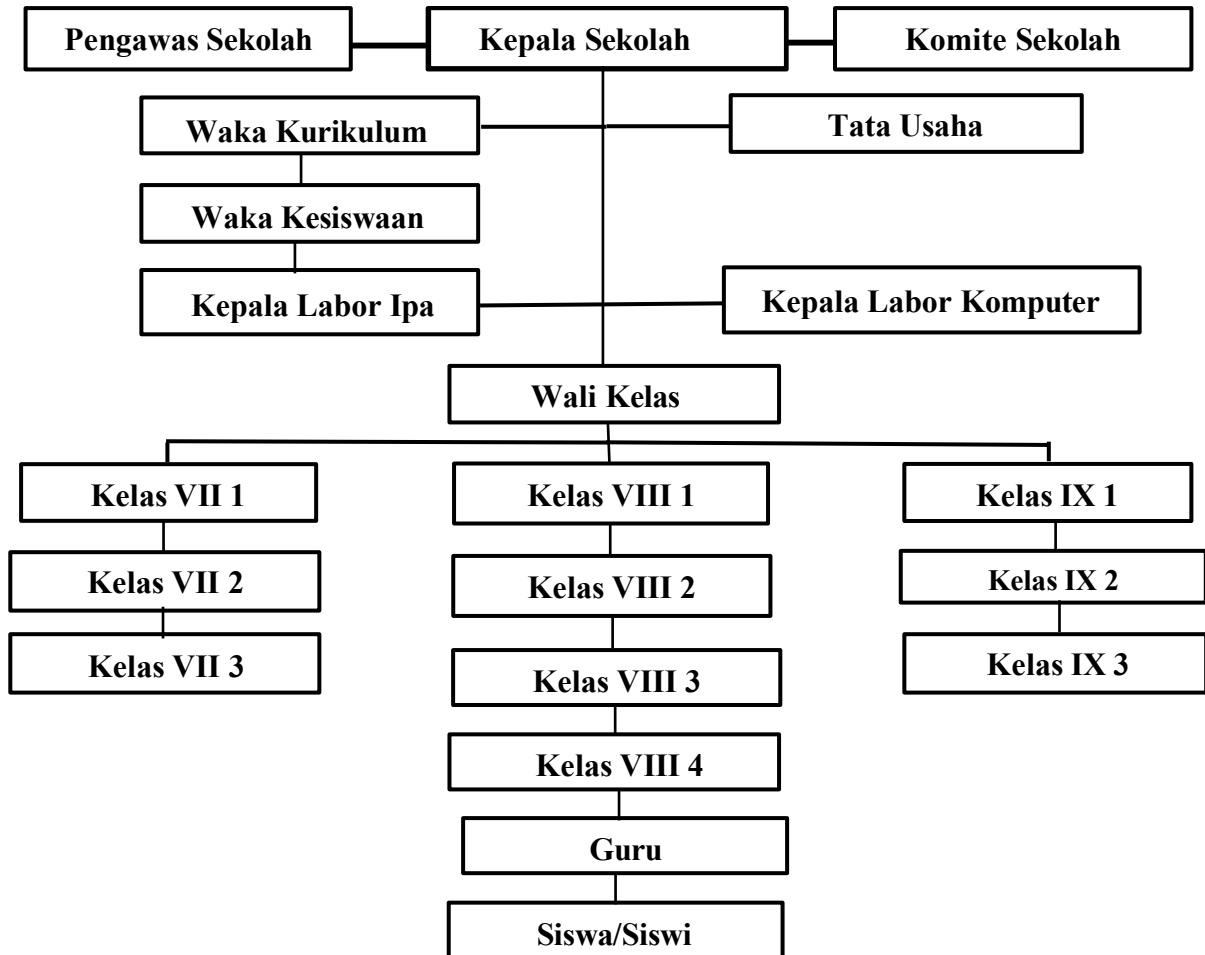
Pengawas Sekolah
Kepala Sekolah
Komite Sekolah
Waka Kurikulum
Tata Usaha
Waka Kesiswaan
Kepala Labor Ipa
Kepala Labor Komputer
Wali Kelas
Kelas VII 1
Kelas VII 2
Kelas VII 3
Kelas VIII 1
Kelas VIII 2
Kelas VIII 3
Kelas VIII 4
Guru
Siswa/Siswi
Kelas IX 1
Kelas IX 2
Kelas IX 3